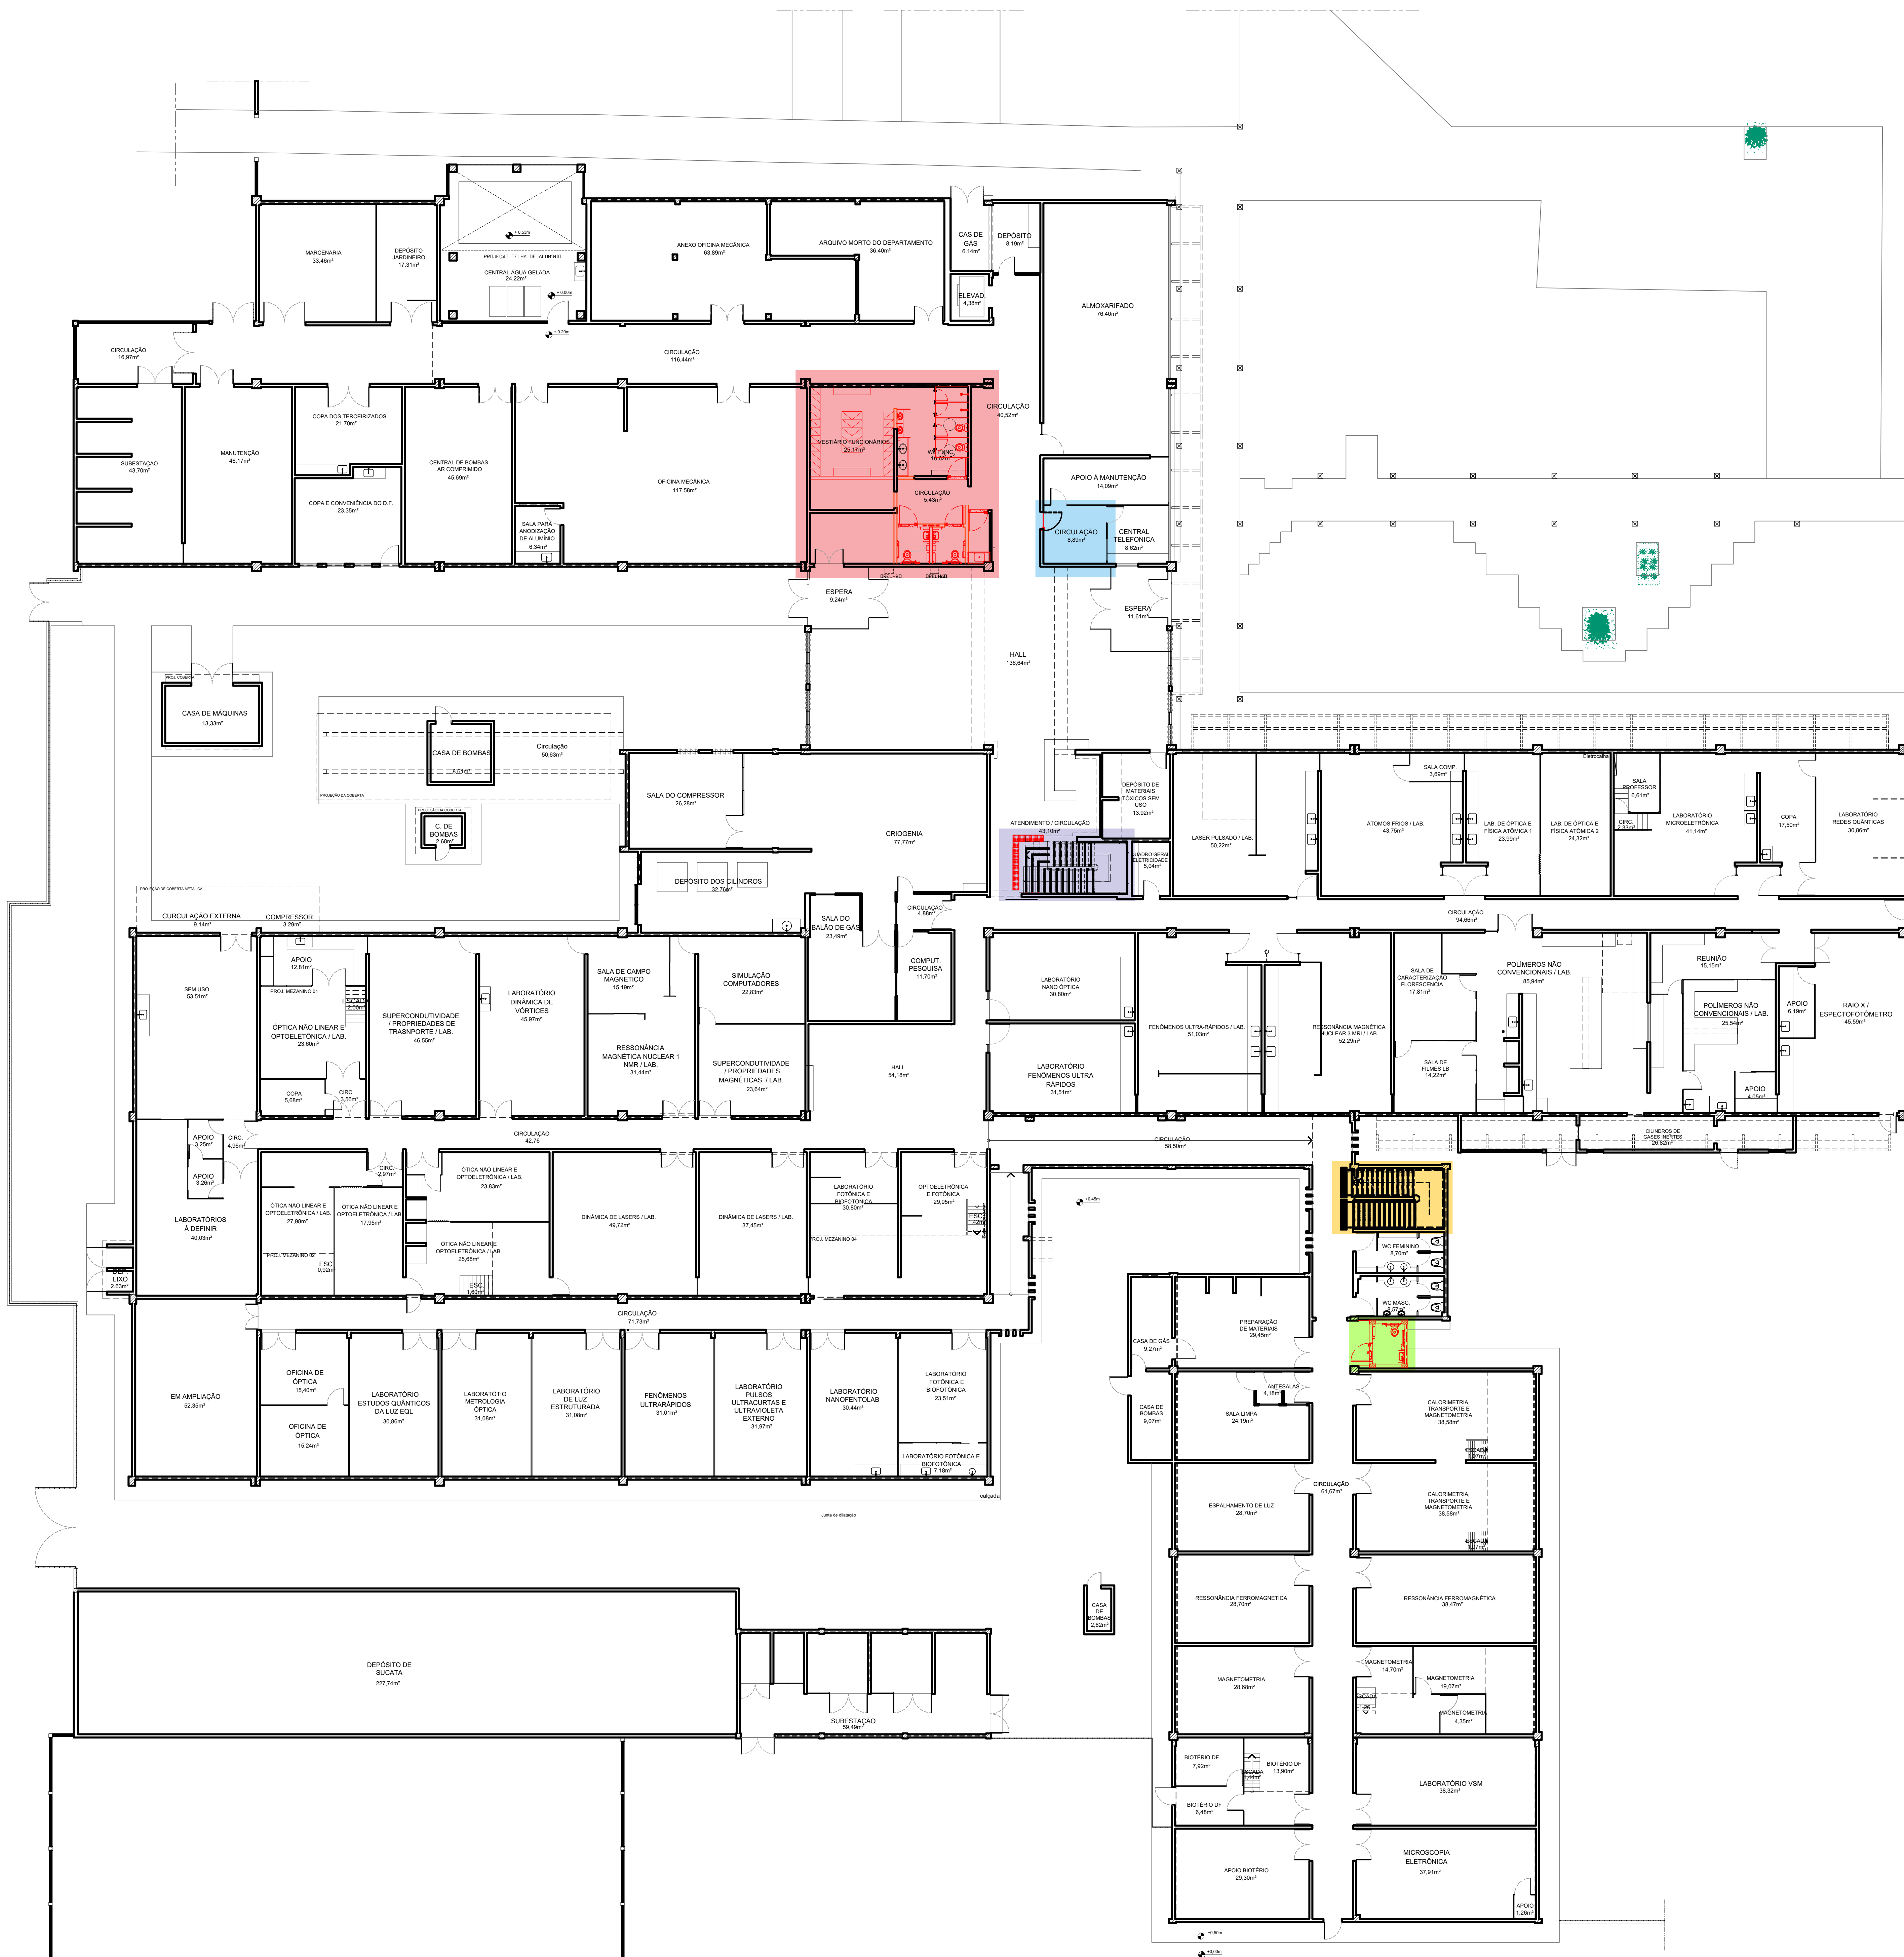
MARCENARIA
33,46m²

DEPÓSITO JARDINEIRO
17,31m²

+ 0,53m
PROJEÇÃO TELHA DE ALUMÍNIO
CENTRAL ÁGUA GELADA
24,22m²
+ 0,00m
+ 0,20m

ANEXO OFICINA MECÂNICA
63,89m²

ARQUIVO MORTO DO DEPARTAMENTO
36,40m²

CAS DE GÁS
6,14m²

DEPÓSITO
8,19m²

ELEVAD.
4,38m²

ALMOXARIFADO
76,40m²

CIRCULAÇÃO
16,97m²

CIRCULAÇÃO
116,44m²

SUBESTAÇÃO
43,70m²

MANUTENÇÃO
46,17m²

COPA DOS TERCEIRIZADOS
21,70m²

COPA E CONVENIÊNCIA DO D.F.
23,35m²

CENTRAL DE BOMBAS AR COMPRIMIDO
45,69m²

SALA PARA ANODIZAÇÃO DE ALUMÍNIO
6,34m²

OFICINA MECÂNICA
117,58m²

VESTIÁRIO FUNCIONÁRIOS
26,37m²

WC FUNC.
10,62m²

CIRCULAÇÃO
5,43m²

CIRCULAÇÃO
40,52m²

APOIO À MANUTENÇÃO
14,09m²

CIRCULAÇÃO
8,89m²

CENTRAL TELEFONICA
8,62m²

ESPERA
9,24m²

ESPERA
11,61m²

HALL
136,64m²

PROJ. COBERTA
CASA DE MÁQUINAS
13,33m²

CASA DE BOMBAS
9,81m²

Circulação
50,63m²

PROJEÇÃO DA COBERTA

PROJEÇÃO DA COBERTA
C. DE BOMBAS
2,68m²

SALA DO COMPRESSOR
26,28m²

CRIOGENIA
77,77m²

DEPÓSITO DOS CILINDROS
32,76m²

ATENDIMENTO / CIRCULAÇÃO
43,10m²

DEPÓSITO DE MATERIAIS TÓXICOS SEM USO
13,92m²

QUADRO GERAL ELETRICIDADE
5,04m²

Eletrocalha

LASER PULSADO / LAB.
50,22m²

SALA COMP.
3,69m²

ÁTOMOS FRIOS / LAB.
43,75m²

LAB. DE ÓPTICA E FÍSICA ATÔMICA 1
23,99m²

LAB. DE ÓPTICA E FÍSICA ATÔMICA 2
24,32m²

SALA PROFESSOR
6,61m²

CIRC.
2,33m²

LABORATÓRIO MICROELETRÔNICA
41,14m²

COPA
17,50m²

LABORATÓRIO REDES QUÂNTICAS
30,86m²

PROJEÇÃO DE COBERTA METÁLICA
CURCULAÇÃO EXTERNA
9,14m²

COMPRESSOR
3,29m²

SALA DO BALÃO DE GÁS
23,49m²

CIRCULAÇÃO
4,88m²

CIRCULAÇÃO
94,66m²

SEM USO
53,51m²

APOIO
12,81m²

PROJ. MEZANINO 01

ESCADA
2,00m²

ÓPTICA NÃO LINEAR E OPTOELETRÔNICA / LAB.
23,60m²

SUPERCONDUTIVIDADE / PROPRIEDADES DE TRASNPORTE / LAB.
46,55m²

LABORATÓRIO DINÂMICA DE VÓRTICES
45,97m²

SALA DE CAMPO MAGNETICO
15,19m²

RESSONÂNCIA MAGNÉTICA NUCLEAR 1 NMR / LAB.
31,44m²

SIMULAÇÃO COMPUTADORES
22,83m²

SUPERCONDUTIVIDADE / PROPRIEDADES MAGNÉTICAS / LAB.
23,64m²

COMPUT. PESQUISA
11,70m²

HALL
54,18m²

LABORATÓRIO NANO OPTICA
30,80m²

LABORATÓRIO FENÔMENOS ULTRA RÁPIDOS
31,51m²

FENÔMENOS ULTRA-RÁPIDOS / LAB.
51,03m²

RESSONÂNCIA MAGNÉTICA NUCLEAR 3 MRI / LAB.
52,29m²

SALA DE CARACTERIZAÇÃO FLORESCENCIA
17,81m²

SALA DE FILMES LB
14,22m²

POLÍMEROS NÃO CONVENCIONAIS / LAB.
85,94m²

REUNIÃO
15,15m²

POLÍMEROS NÃO CONVENCIONAIS / LAB.
25,54m²

APOIO
6,19m²

RAIO X / ESPECTOFOTÔMETRO
45,59m²

APOIO
4,05m²

COPA
5,68m²

CIRC.
3,96m²

CILINDROS DE GASES INERTES
26,82m²

APOIO
3,25m²

CIRC.
4,96m²

APOIO
3,26m²

CIRCULAÇÃO
42,76

CIRCULAÇÃO
58,50m²

LABORATÓRIOS À DEFINIR
40,03m²

CIRC.
2,97m²

ÓTICA NÃO LINEAR E OPTOELETRÔNICA / LAB.
27,98m²

ÓTICA NÃO LINEAR E OPTOELETRÔNICA / LAB.
17,95m²

ÓTICA NÃO LINEAR E OPTOELETRÔNICA / LAB.
23,83m²

ÓTICA NÃO LINEAR E OPTOELETRÔNICA / LAB.
25,68m²

PROJ. MEZANINO 02

ESC.
0,92m²

ESC.
1,69m²

DINÂMICA DE LASERS / LAB.
49,72m²

DINÂMICA DE LASERS / LAB.
37,45m²

LABORATÓRIO FOTÔNICA E BIOFOTÔNICA
30,80m²

PROJ. MEZANINO 04

OPTOELETRÔNICA E FOTÔNICA
29,95m²

ESC.
1,62m²

+0,45m

DEP. LIXO
2,63m²

WC FEMININO
8,70m²

WC MASC.
5,67m²

CIRCULAÇÃO
71,73m²

EM AMPLIAÇÃO
52,35m²

OFICINA DE ÓPTICA
15,40m²

OFICINA DE ÓPTICA
15,24m²

LABORATÓRIO ESTUDOS QUÂNTICOS DA LUZ EQL
30,86m²

LABORATÓTIO METROLOGIA ÓPTICA
31,08m²

LABORATÓRIO DE LUZ ESTRUTURADA
31,08m²

FENÔMENOS ULTRARÁPIDOS
31,01m²

LABORATÓRIO PULSOS ULTRACURTAS E ULTRAVIOLETA EXTERNO
31,97m²

LABORATÓRIO NANOFENTOLAB
30,44m²

LABORATÓRIO FOTÔNICA E BIOFOTÔNICA
23,51m²

LABORATÓRIO FOTÔNICA E BIOFOTÔNICA
7,18m²

calçada

Junta de dilatação

CASA DE GÁS
9,27m²

PREPARAÇÃO DE MATERIAIS
29,45m²

ANTESALAS
4,18m²

CASA DE BOMBAS
9,07m²

SALA LIMPA
24,19m²

CALORIMETRIA, TRANSPORTE E MAGNETOMETRIA
38,58m²

ESCADA
1,87m²

CIRCULAÇÃO
61,67m²

ESPALHAMENTO DE LUZ
28,70m²

CALORIMETRIA, TRANSPORTE E MAGNETOMETRIA
38,58m²

ESCADA
1,87m²

RESSONÂNCIA FERROMAGNETICA
28,70m²

RESSONÂNCIA FERROMAGNÉTICA
38,47m²

CASA DE BOMBAS
2,62m²

DEPÓSITO DE SUCATA
227,74m²

SUBESTAÇÃO
59,49m²

MAGNETOMETRIA
28,68m²

MAGNETOMETRIA
14,70m²

MAGNETOMETRIA
19,07m²

ESCADA
1,74

MAGNETOMETRIA
4,35m²

BIOTÉRIO DF
7,92m²

ESCADA
1,48m²

BIOTÉRIO DF
13,90m²

LABORATÓRIO VSM
38,32m²

BIOTÉRIO DF
6,48m²

APOIO BIOTÉRIO
29,30m²

MICROSCOPIA ELETRÔNICA
37,91m²

APOIO
1,26m²

+0,00m
+0,00m